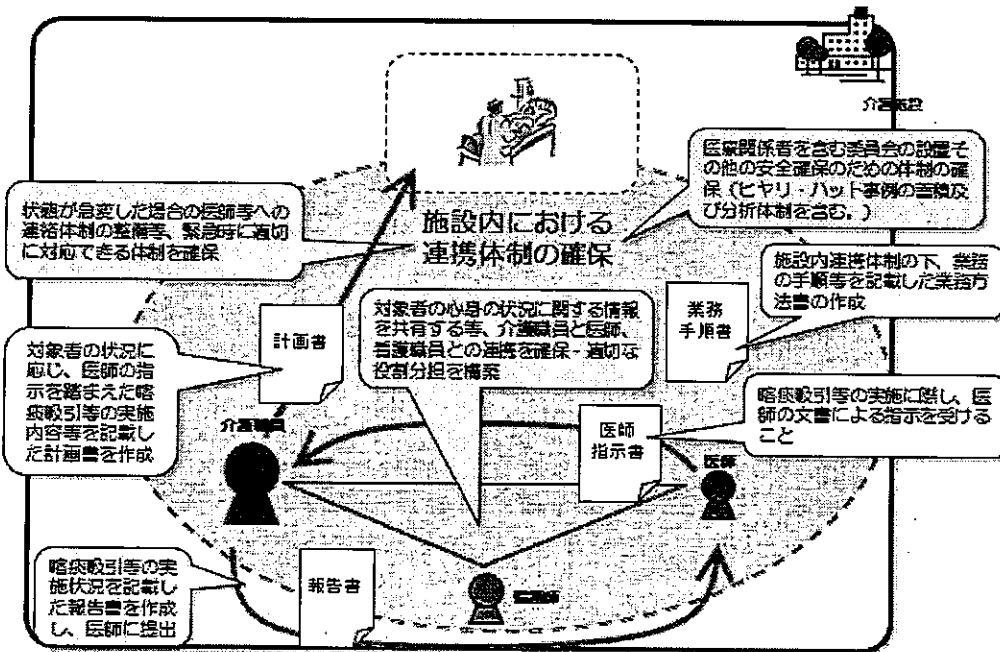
介護施設

医療関係者を含む委員会の設置その他の安全確保のための体制の確保（ヒヤリ・ハット事例の蓄積及び分析体制を含む。）

状態が急変した場合の医師等への連絡体制の整備等、緊急時に適切に対応できる体制を確保

施設内における連携体制の確保

施設内連携体制の下、業務の手順等を記載した業務方法書の作成

業務手順書

対象者の心身の状況に関する情報を共有する等、介護職員と医師、看護職員との連携を確保・適切な役割分担を構築

計画書

対象者の状況に応じ、医師の指示を踏まえた喀痰吸引等の実施内容等を記載した計画書を作成

喀痰吸引等の実施に際し、医師の文書による指示を受けること

医師指示書

介護職員

医師

喀痰吸引等の実施状況を記載した報告書を作成し、医師に提出

報告書

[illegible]